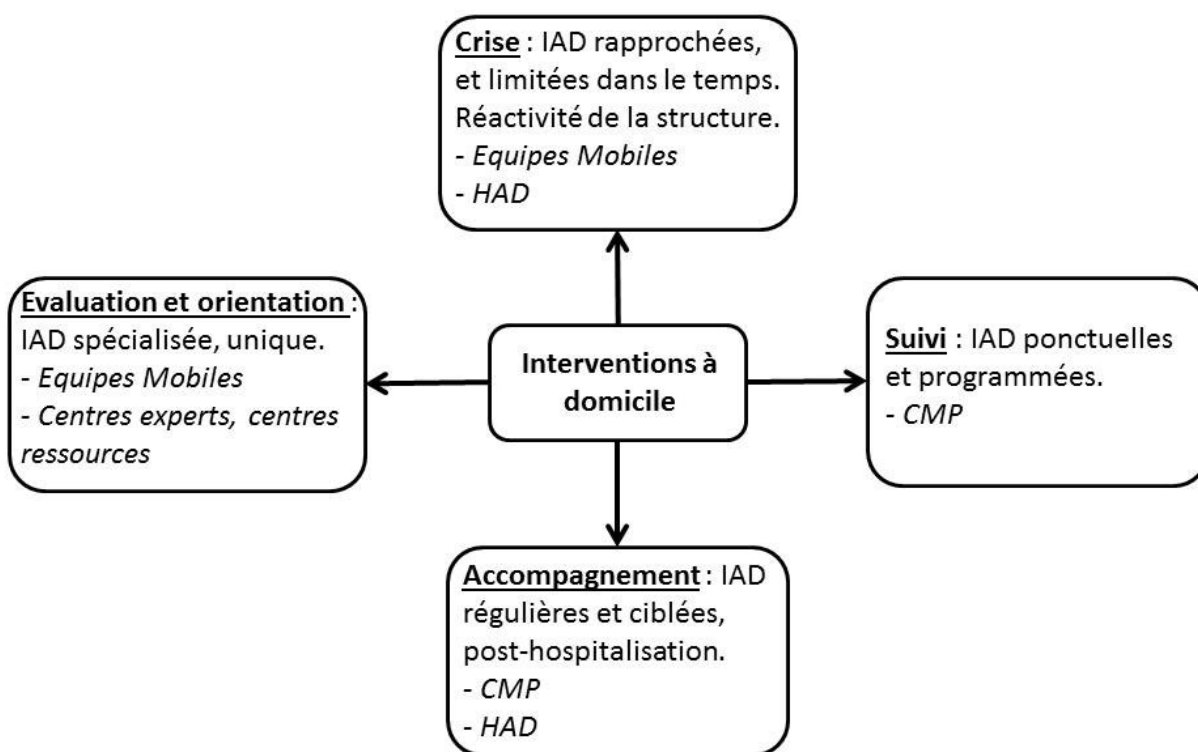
Crise : IAD rapprochées, et limitées dans le temps. Réactivité de la structure.
- Equipes Mobiles
- HAD

Evaluation et orientation :
IAD spécialisée, unique.
- Equipes Mobiles
- Centres experts, centres ressources

Interventions à domicile

Suivi : IAD ponctuelles et programmées.
- CMP

Accompagnement : IAD régulières et ciblées, post-hospitalisation.
- CMP
- HAD